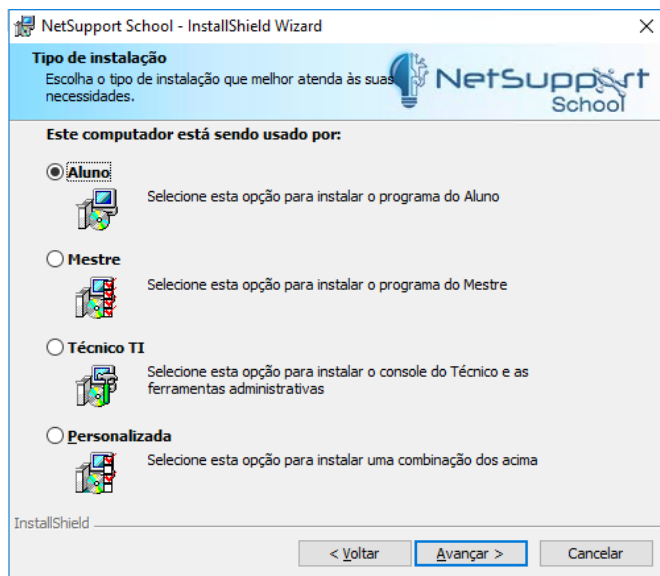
NetSupport School - InstallShield Wizard

Tipo de instalação
Escolha o tipo de instalação que melhor atenda às suas necessidades.

NetSupport School

Este computador está sendo usado por:

Aluno
Selecione esta opção para instalar o programa do Aluno

Mestre
Selecione esta opção para instalar o programa do Mestre

Técnico TI
Selecione esta opção para instalar o console do Técnico e as ferramentas administrativas

Personalizada
Selecione esta opção para instalar uma combinação dos acima

InstallShield

< Voltar
Avançar >
Cancelar